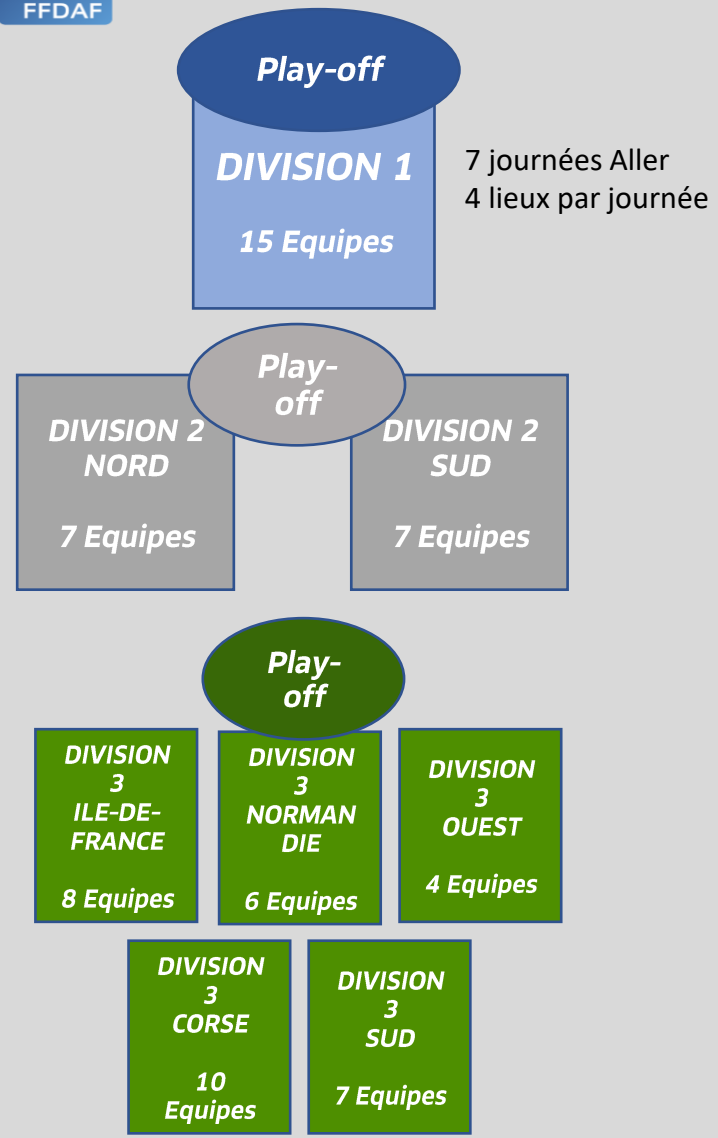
FFDAF

Play-off

DIVISION 1

15 Equipes

7 journées Aller
4 lieux par journée

Play-off

DIVISION 2 NORD

7 Equipes

DIVISION 2 SUD

7 Equipes

Play-off

DIVISION 3 ILE-DE-FRANCE

8 Equipes

DIVISION 3 NORMANDIE

6 Equipes

DIVISION 3 OUEST

4 Equipes

DIVISION 3 CORSE

10 Equipes

DIVISION 3 SUD

7 Equipes